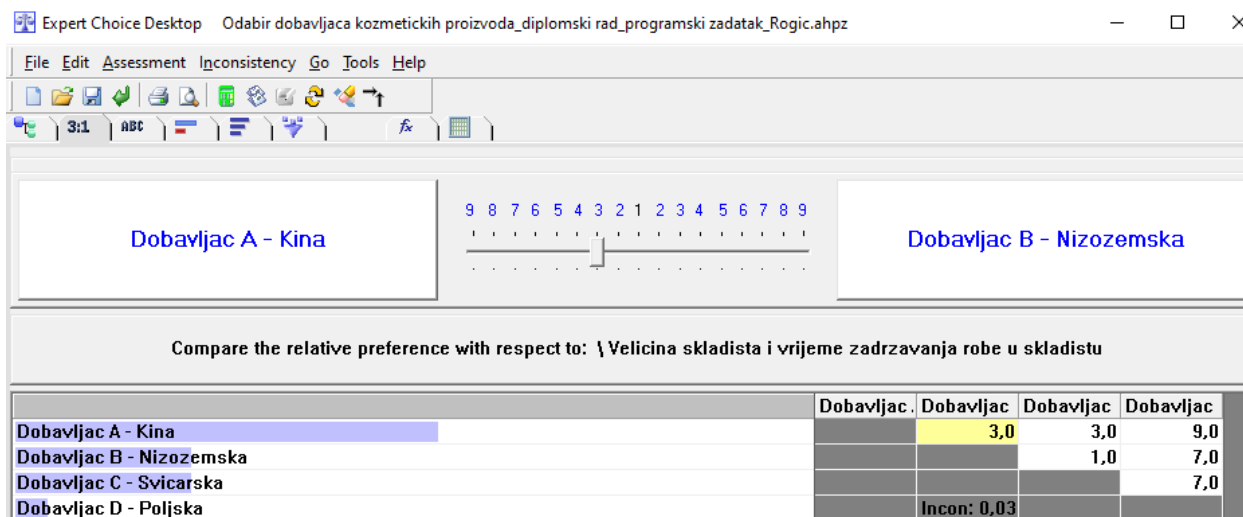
Expert Choice Desktop Odabir dobavljaca kozmetickih proizvoda_diplomski rad_programski zadatak_Rogic.ahpz

File Edit Assessment Inconsistency Go Tools Help

3:1 ABC fx

Dobavljac A - Kina

9 8 7 6 5 4 3 2 1 2 3 4 5 6 7 8 9

Dobavljac B - Nizozemska

Compare the relative preference with respect to: \ Velicina skladista i vrijeme zadrzavanja robe u skladistu

| | Dobavljac . | Dobavljac | Dobavljac | Dobavljac |
|---|---|---|---|---|
| Dobavljac A - Kina | | 3,0 | 3,0 | 9,0 |
| Dobavljac B - Nizozemska | | | 1,0 | 7,0 |
| Dobavljac C - Svicarska | | | | 7,0 |
| Dobavljac D - Poljska | | Incon: 0,03 | | |